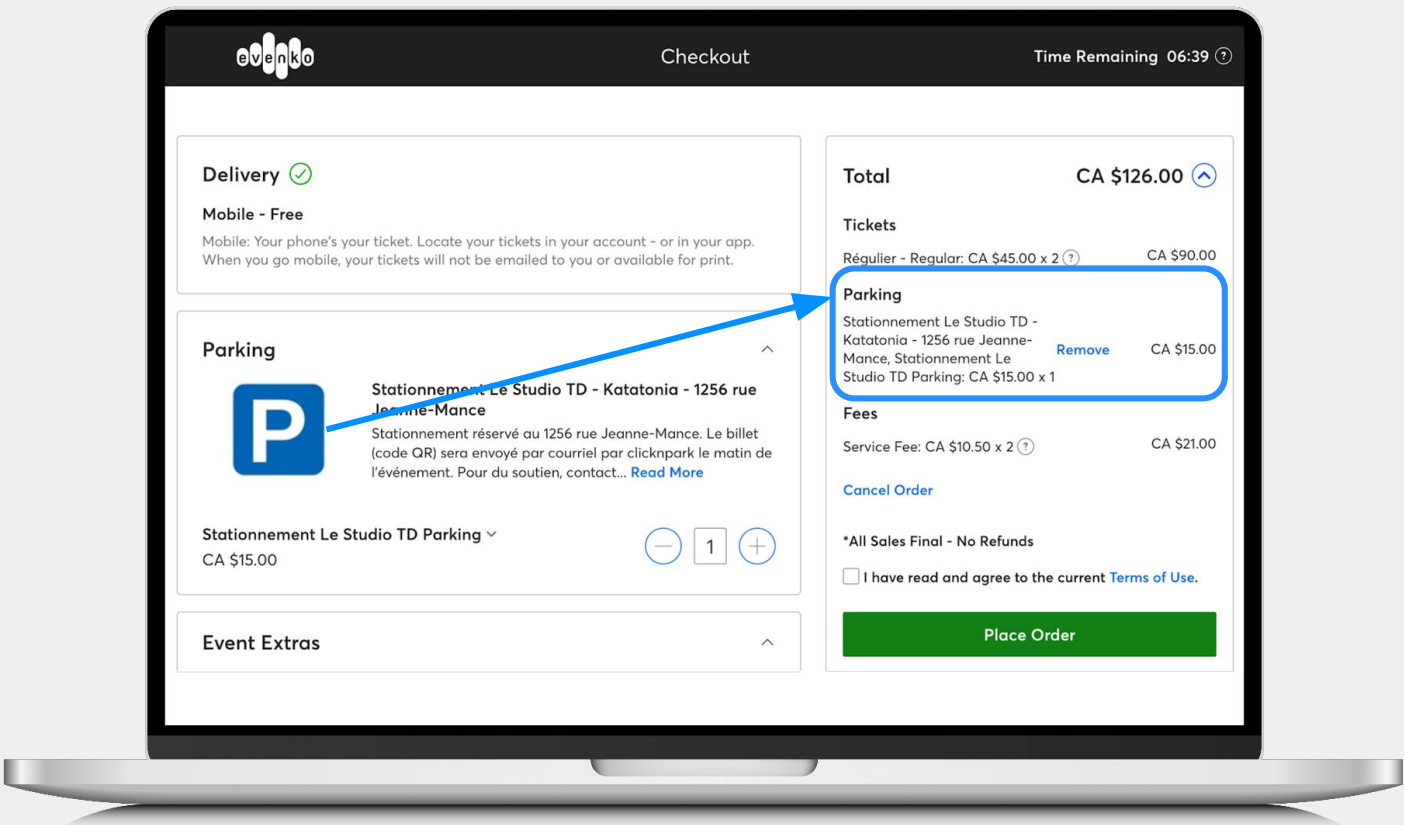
evenko

Checkout

Time Remaining 06:39 ?

Delivery

Mobile - Free

Mobile: Your phone's your ticket. Locate your tickets in your account - or in your app. When you go mobile, your tickets will not be emailed to you or available for print.

Parking

P

Stationnement Le Studio TD - Katatonia - 1256 rue Jeanne-Mance

Stationnement réservé au 1256 rue Jeanne-Mance. Le billet (code QR) sera envoyé par courriel par clicknpark le matin de l'événement. Pour du soutien, contact... Read More

Stationnement Le Studio TD Parking
CA $15.00

1

Event Extras

Total CA $126.00

Tickets

Régulier - Regular: CA $45.00 x 2 ? CA $90.00

Parking

Stationnement Le Studio TD - Katatonia - 1256 rue Jeanne-Mance, Stationnement Le Studio TD Parking: CA $15.00 x 1 Remove CA $15.00

Fees

Service Fee: CA $10.50 x 2 ? CA $21.00

Cancel Order

*All Sales Final - No Refunds

I have read and agree to the current Terms of Use.

Place Order